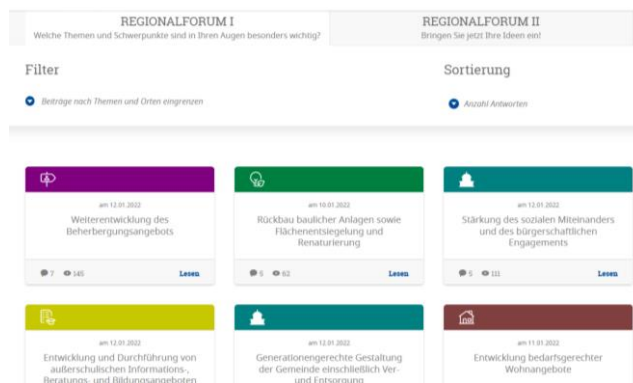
REGIONALFORUM I
Welche Themen und Schwerpunkte sind in Ihren Augen besonders wichtig?

REGIONALFORUM II
Bringen Sie jetzt Ihre Ideen ein!

Filter

Beiträge nach Themen und Orten eingrenzen

Sortierung

Anzahl Antworten

am 12.01.2022
Weiterentwicklung des Beherbergungsangebots
7 145 Lesen

am 10.01.2022
Rückbau baulicher Anlagen sowie Flächenentsiegelung und Renaturierung
5 62 Lesen

am 12.01.2022
Stärkung des sozialen Miteinanders und des bürgerschaftlichen Engagements
5 111 Lesen

am 12.01.2022
Entwicklung und Durchführung von außerschulischen Informations-, Beratungs- und Bildungsangeboten

am 12.01.2022
Generationengerechte Gestaltung der Gemeinde einschließlich Ver- und Entsorgung

am 11.01.2022
Entwicklung bedarfsgerechter Wohnangebote